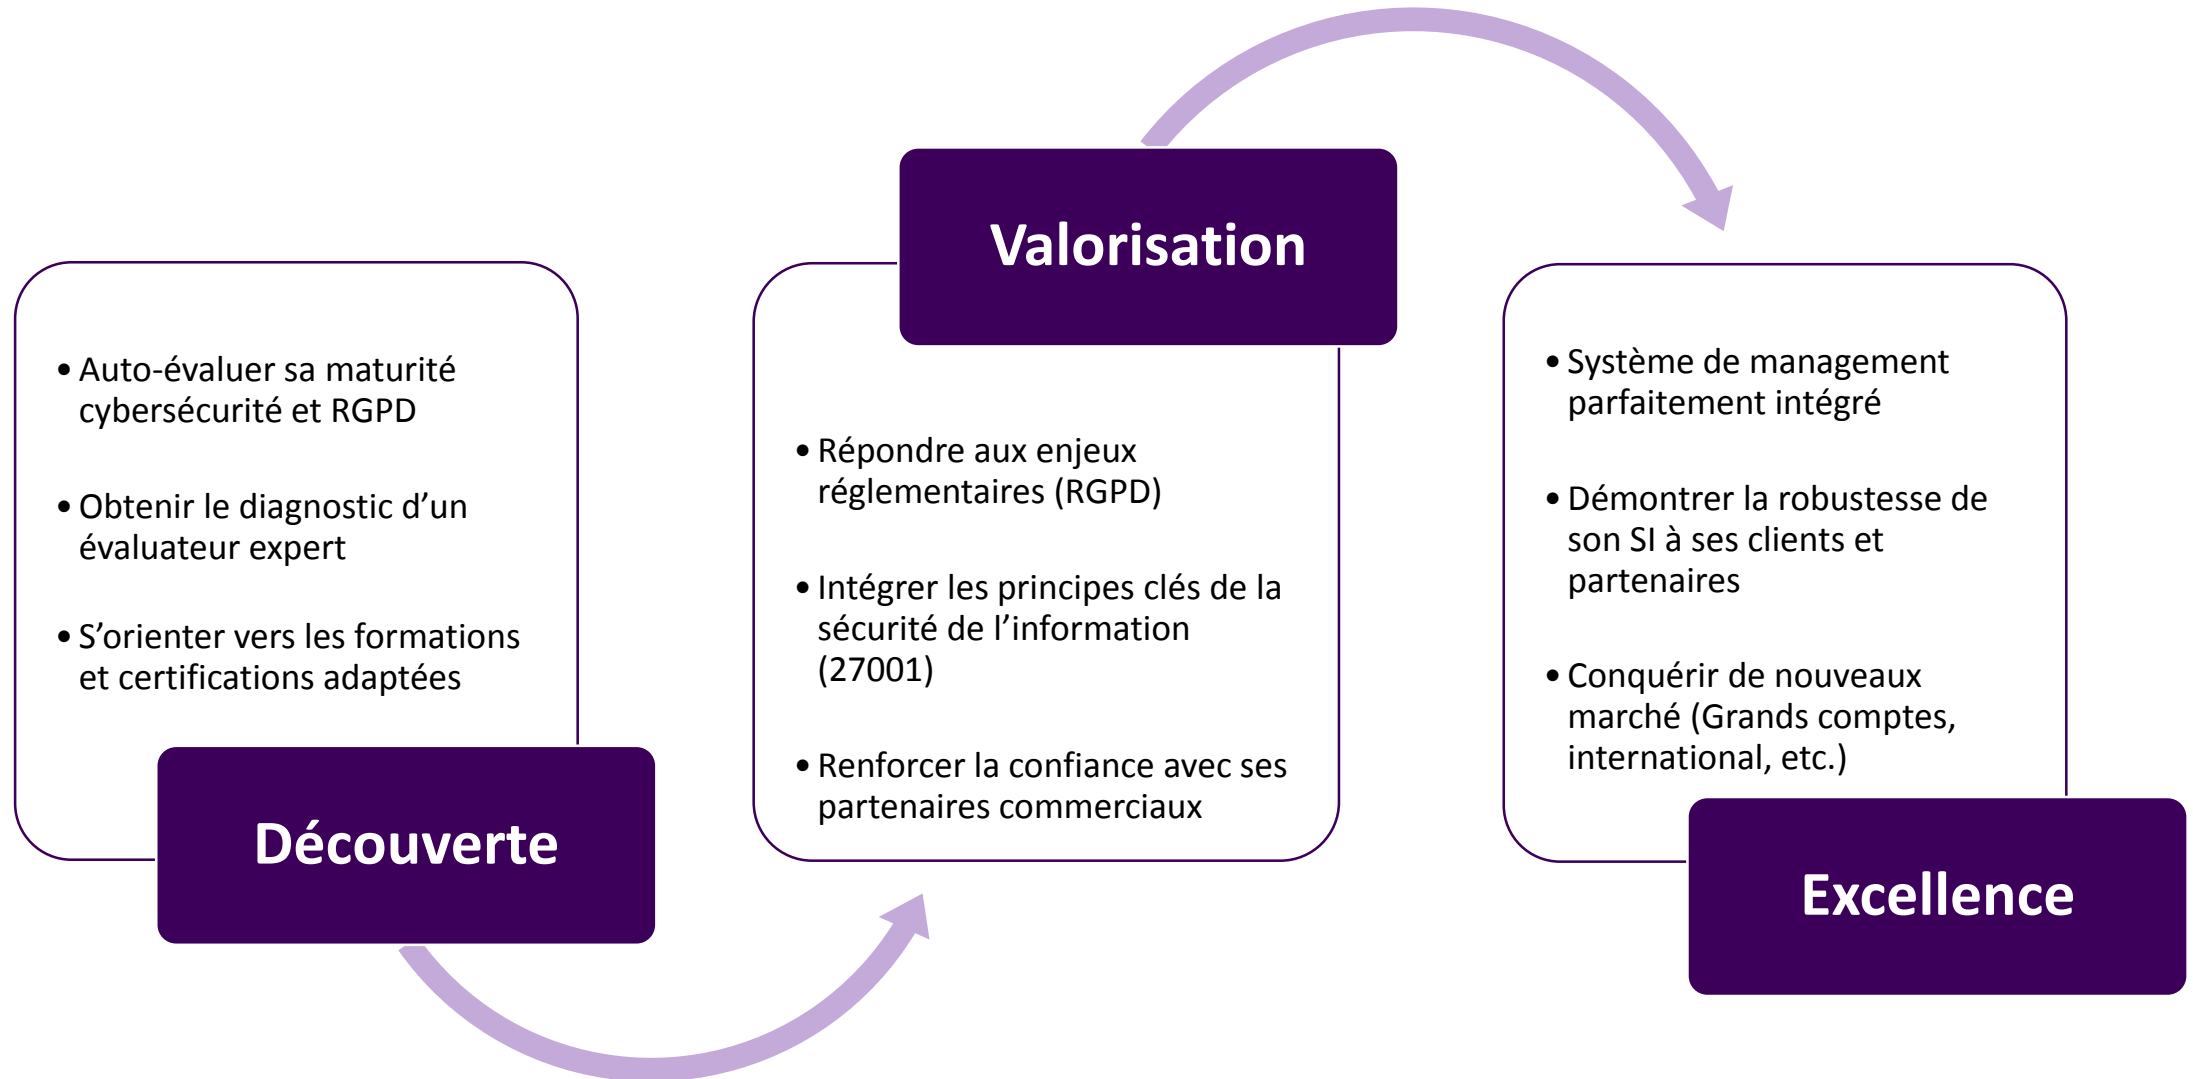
• Auto-évaluer sa maturité cybersécurité et RGPD

• Obtenir le diagnostic d'un évaluateur expert

• S'orienter vers les formations et certifications adaptées

Découverte

Valorisation

• Répondre aux enjeux réglementaires (RGPD)

• Intégrer les principes clés de la sécurité de l'information (27001)

• Renforcer la confiance avec ses partenaires commerciaux

• Système de management parfaitement intégré

• Démontrer la robustesse de son SI à ses clients et partenaires

• Conquérir de nouveaux marché (Grands comptes, international, etc.)

Excellence